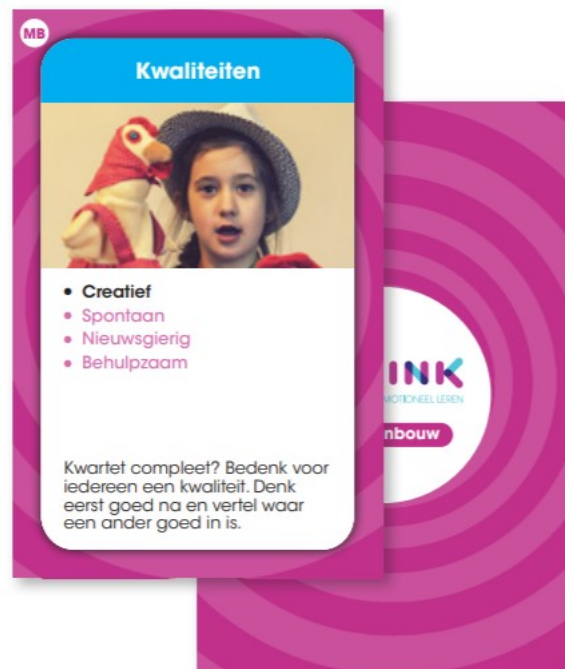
MB

Kwaliteiten

• Creatief
• Spontaan
• Nieuwsgierig
• Behulpzaam

Kwartet compleet? Bedenk voor iedereen een kwaliteit. Denk eerst goed na en vertel waar een ander goed in is.

INK

MOTIONEEL LEREN

nbouw